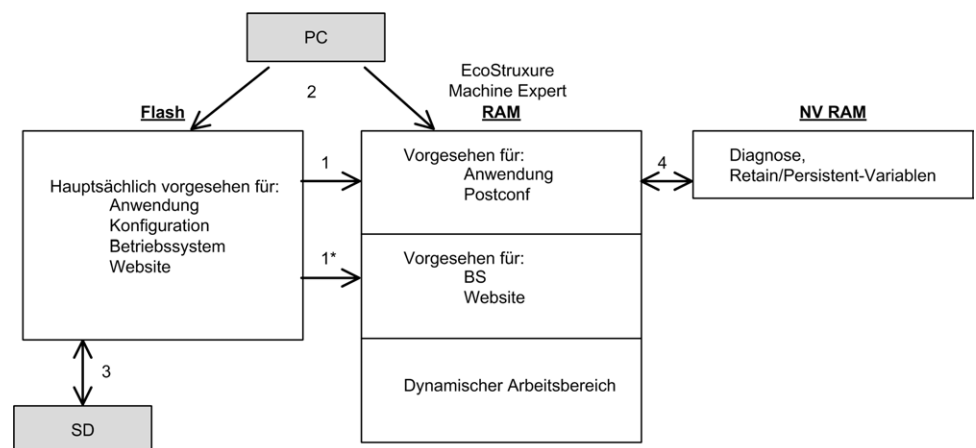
PC

2

EcoStruxure
Machine Expert

Flash

RAM

NV RAM

Hauptsächlich vorgesehen für:
Anwendung
Konfiguration
Betriebssystem
Website

1

Vorgesehen für:
Anwendung
Postconf

4

Diagnose,
Retain/Persistent-Variablen

1*

Vorgesehen für:
BS
Website

Dynamischer Arbeitsbereich

3

SD